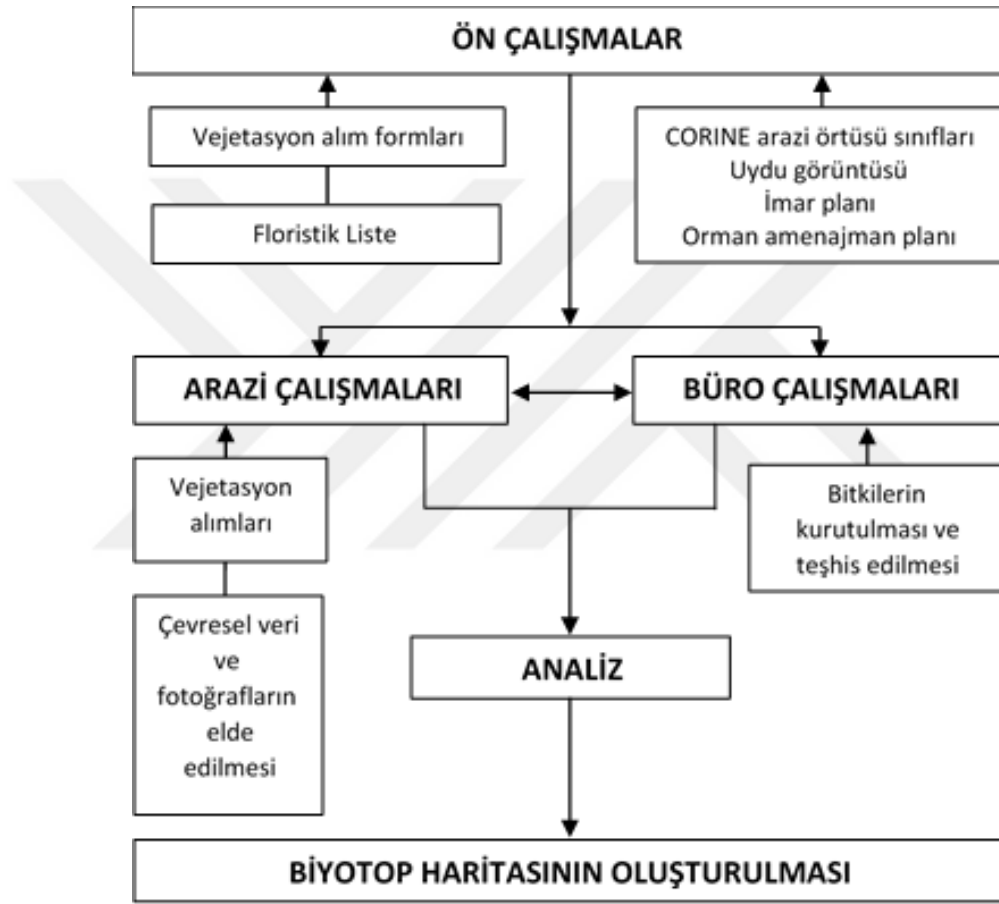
ÖN ÇALIŞMALAR

Vejetasyon alım formları

Floristik Liste

CORINE arazi örtüsü sınıfları
Uydu görüntüsü
İmar planı
Orman amenajman planı

ARAZİ ÇALIŞMALARI

BÜRO ÇALIŞMALARI

Vejetasyon alımları

Çevresel veri ve fotoğrafların elde edilmesi

Bitkilerin kurutulması ve teşhis edilmesi

ANALİZ

BİYOTOP HARİTASININ OLUŞTURULMASI